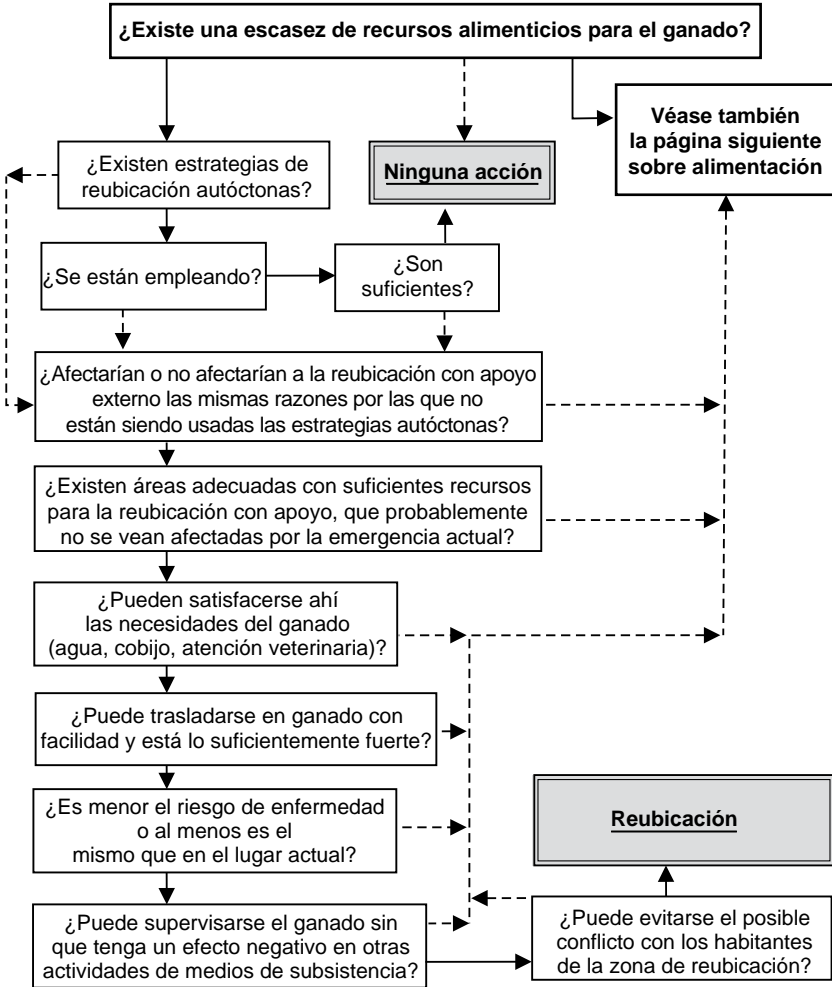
¿Existe una escasez de recursos alimenticios para el ganado?

¿Existen estrategias de reubicación autóctonas?

Ninguna acción

Véase también la página siguiente sobre alimentación

¿Se están empleando?

¿Son suficientes?

¿Afectarían o no afectarían a la reubicación con apoyo externo las mismas razones por las que no están siendo usadas las estrategias autóctonas?

¿Existen áreas adecuadas con suficientes recursos para la reubicación con apoyo, que probablemente no se vean afectadas por la emergencia actual?

¿Pueden satisfacerse ahí las necesidades del ganado (agua, cobijo, atención veterinaria)?

¿Puede trasladarse en ganado con facilidad y está lo suficientemente fuerte?

¿Es menor el riesgo de enfermedad o al menos es el mismo que en el lugar actual?

Reubicación

¿Puede supervisarse el ganado sin que tenga un efecto negativo en otras actividades de medios de subsistencia?

¿Puede evitarse el posible conflicto con los habitantes de la zona de reubicación?